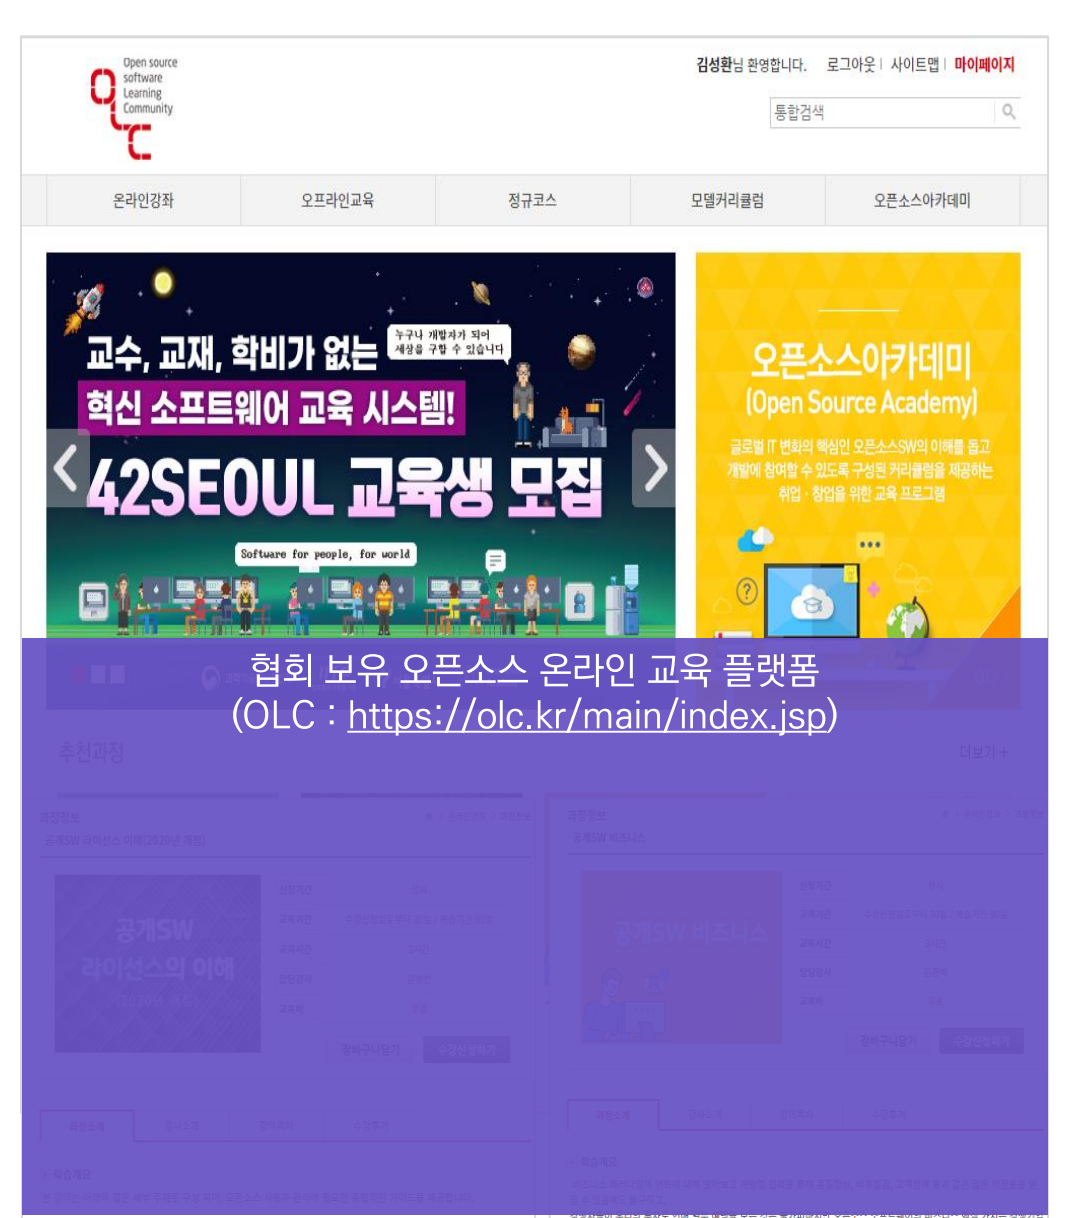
Open source software Learning Community

김성환님 환영합니다. 로그아웃 | 사이트맵 | 마이페이지

통합검색

온라인강좌 | 오프라인교육 | 정규코스 | 모델커리큘럼 | 오픈소스아카데미

교수, 교재, 학비가 없는
누구나 개발자가 되어 세상을 구할 수 있습니다
혁신 소프트웨어 교육 시스템!
42SEOUL 교육생 모집
Software for people, for world

오픈소스아카데미
(Open Source Academy)
글로벌 IT 변화의 핵심인 오픈소스SW의 이해를 돕고 개발에 참여할 수 있도록 구성된 커리큘럼을 제공하는 취업 · 창업을 위한 교육 프로그램

협회 보유 오픈소스 온라인 교육 플랫폼
(OLC : https://olc.kr/main/index.jsp)

추천과정

더보기 +

과정정보

공개SW 라이선스 이해(2020년 개정)

공개SW 라이선스의 이해

과정정보

공개SW 비즈니스

공개SW 비즈니스

장바구니담기

수강신청하기

장바구니담기

수강신청하기

과정소개

학습개요

과정소개

학습개요